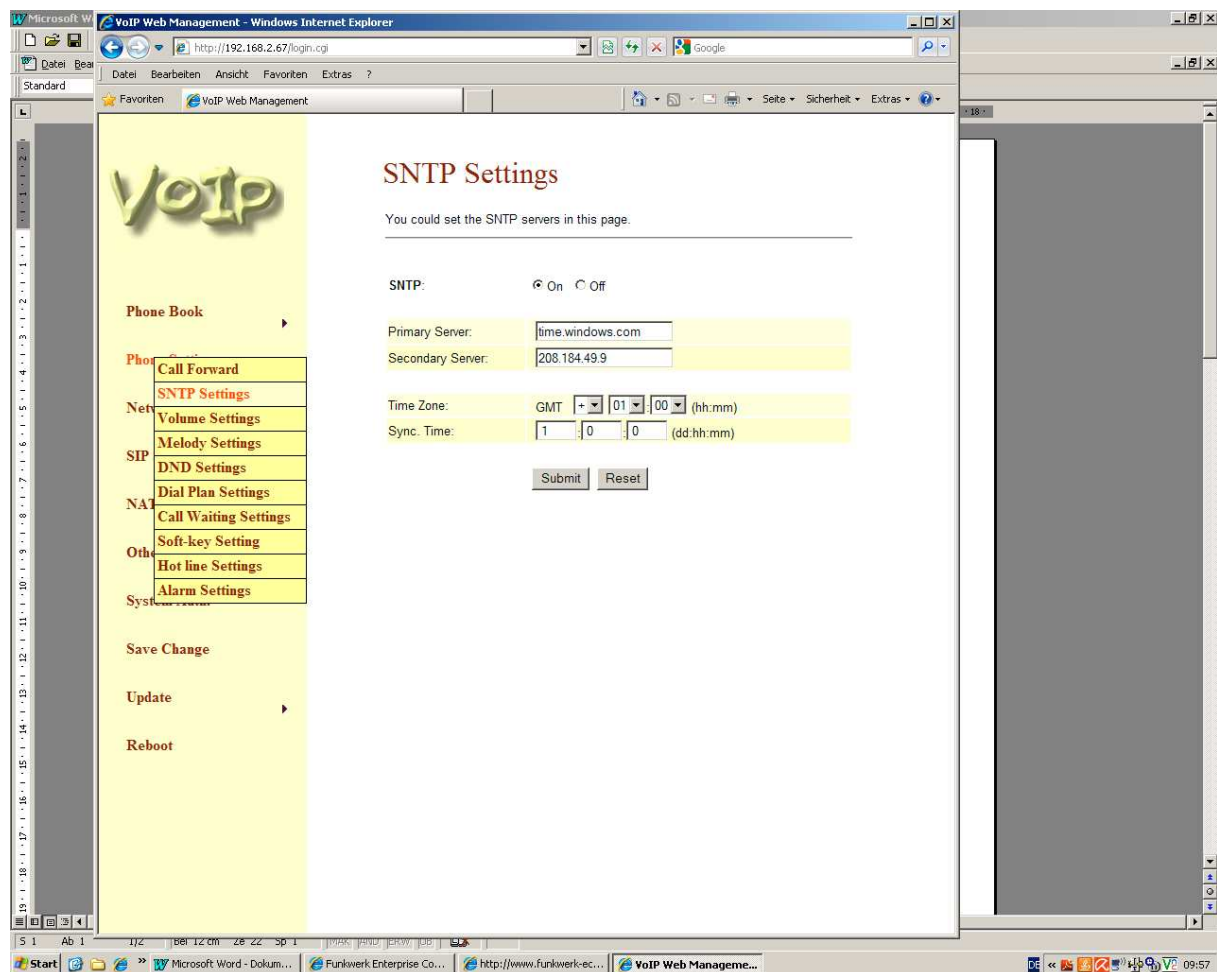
Microsoft W
VoIP Web Management - Windows Internet Explorer

http://192.168.2.67/login.cgi

Google

Datei Bearbeiten Ansicht Favoriten Extras ?

Favoriten VoIP Web Management

Seite Sicherheit Extras

Datei Bear

Standard

VoIP

Phone Book

Phon

Call Forward
SNTP Settings
Volume Settings
Melody Settings
DND Settings
Dial Plan Settings
Call Waiting Settings
Soft-key Setting
Hot line Settings
Alarm Settings

Netw
SIP
NAT
Oth
Syst

Save Change

Update

Reboot

SNTP Settings

You could set the SNTP servers in this page.

SNTP: On Off

| Primary Server: | time.windows.com |
|---|---|
| Secondary Server: | 208.184.49.9 |

| Time Zone: | GMT + 01 : 00 (hh:mm) |
|---|---|
| Sync. Time: | 1 : 0 : 0 (dd:hh:mm) |

Submit Reset

S 1 Ab 1 1/2 Bei 12 cm Ze 22 Sp 1 MAK ÄND ERW ÜB

Start Microsoft Word - Dokum... Funkwerk Enterprise Co... http://www.funkwerk-ec... VoIP Web Manageme...

DE 09:57